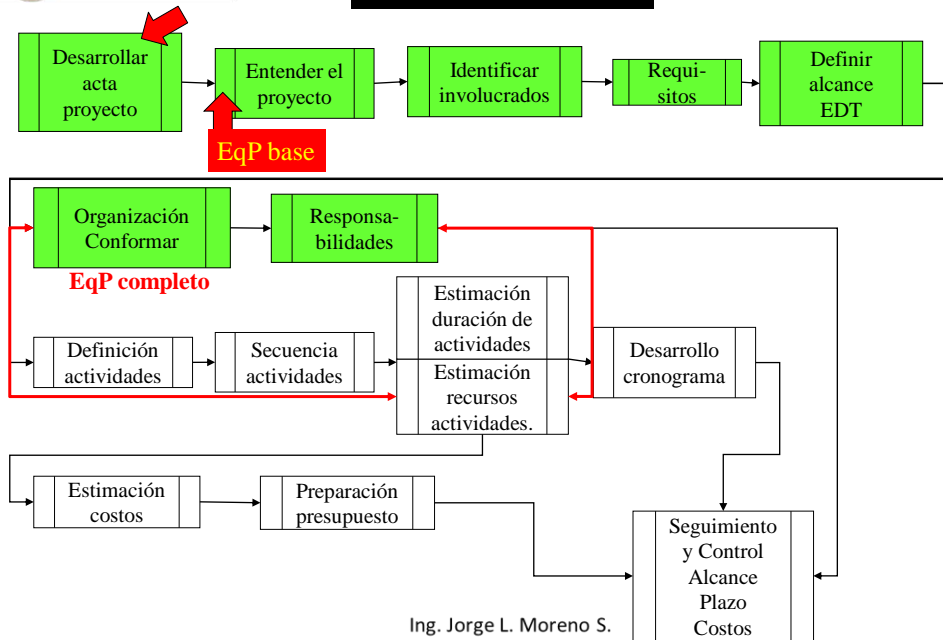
Desarrollar acta proyecto

Entender el proyecto

EqP base

Identificar involucrados

Requisitos

Definir alcance EDT

Organización Conformar

EqP completo

Responsabilidades

Definición actividades

Secuencia actividades

Estimación duración de actividades

Estimación recursos actividades.

Desarrollo cronograma

Estimación costos

Preparación presupuesto

Seguimiento y Control Alcance Plazo Costos

Ing. Jorge L. Moreno S.